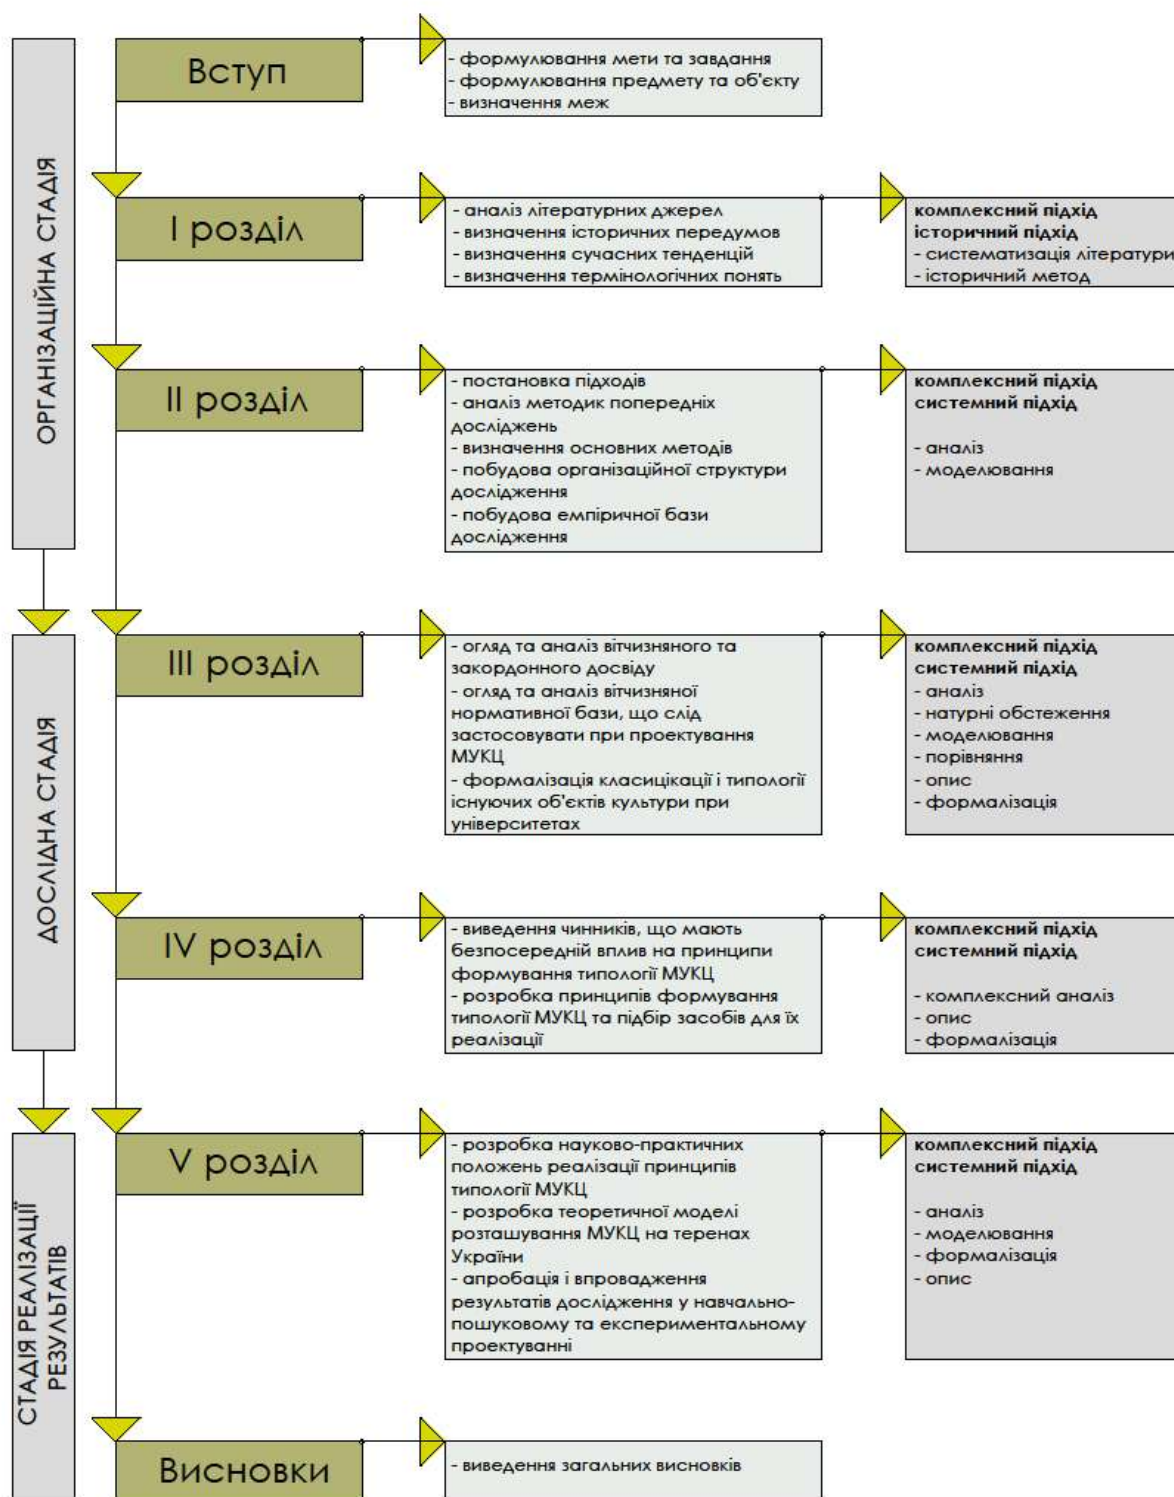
ОРГАНІЗАЦІЙНА СТАДІЯ

Вступ

- формулювання мети та завдання
- формулювання предмету та об'єкту
- визначення меж

І розділ

- аналіз літературних джерел
- визначення історичних передумов
- визначення сучасних тенденцій
- визначення термінологічних понять

комплексний підхід
історичний підхід
- систематизація літератури
- історичний метод

ІІ розділ

- постановка підходів
- аналіз методик попередніх досліджень
- визначення основних методів
- побудова організаційної структури дослідження
- побудова емпіричної бази дослідження

комплексний підхід
системний підхід

- аналіз
- моделювання

ДОСЛІДНА СТАДІЯ

ІІІ розділ

- огляд та аналіз вітчизняного та закордонного досвіду
- огляд та аналіз вітчизняної нормативної бази, що слід застосовувати при проектування МУКЦ
- формалізація класицікації і типології існуючих об'єктів культури при університетах

комплексний підхід
системний підхід
- аналіз
- натурні обстеження
- моделювання
- порівняння
- опис
- формалізація

IV розділ

- виведення чинників, що мають безпосередній вплив на принципи формування типології МУКЦ
- розробка принципів формування типології МУКЦ та підбір засобів для їх реалізації

комплексний підхід
системний підхід

- комплексний аналіз
- опис
- формалізація

СТАДІЯ РЕАЛІЗАЦІЇ РЕЗУЛЬТАТІВ

V розділ

- розробка науково-практичних положень реалізації принципів типології МУКЦ
- розробка теоретичної моделі розташування МУКЦ на теренах України
- апробація і впровадження результатів дослідження у навчально-пошуковому та експериментальному проектуванні

комплексний підхід
системний підхід

- аналіз
- моделювання
- формалізація
- опис

Висновки

- виведення загальних висновків